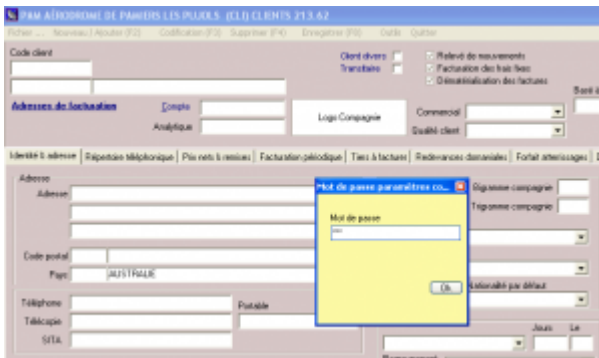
PAM AERODROME DE PAMIERS LES PUJOLS (CLI) CLIENTS 213.62

Fichier Nouveau / Ajouter (F2) Codification (F3) Supprimer (F4) Enregistrer (F6) Outils Quitter

Code client

Client divers
Transitaire

Relevé de mouvements
Facturation des frais fixes
Dématérialisation des factures

Bank à

Adresses de facturation

Compte
Analytique

Logo Compagnie

Commercial
Qualité client

Identité & adresse | Répertoire téléphonique | Prix nets & remises | Facturation périodique | Tiers à facturer | Redevances domaniales | Forfait atterrissages

Adresse
Adresse

Code postal
Pays AUSTRALIE

Téléphone
Télécopie
SITA

Portable

Mot de passe paramètres co...

Mot de passe
***

Ok

Biganmme compagnie
Trigramme compagnie

Nationalité par défaut

Jours Le